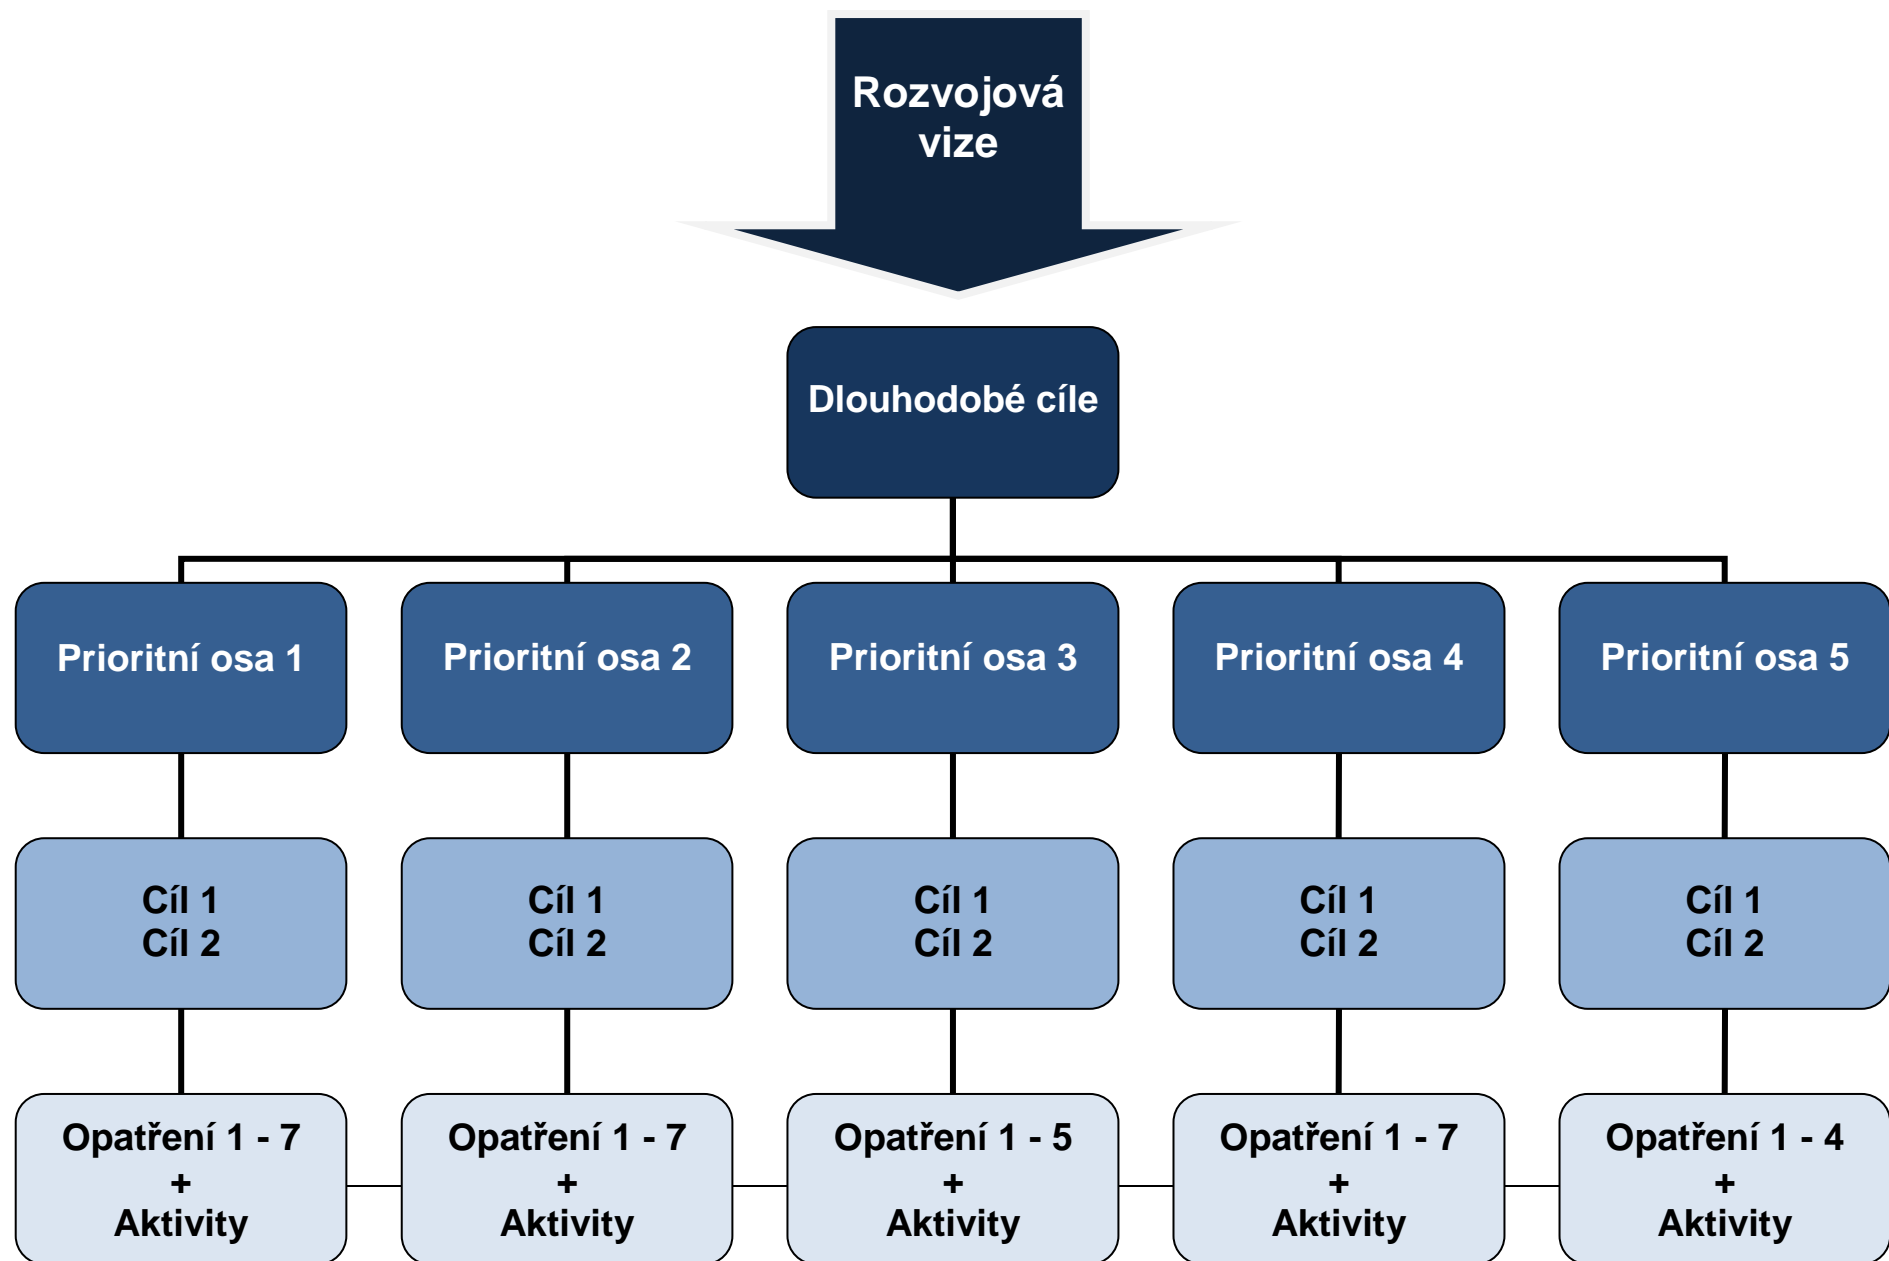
Rozvojová vize

Dlouhodobé cíle

Prioritní osa 1

Prioritní osa 2

Prioritní osa 3

Prioritní osa 4

Prioritní osa 5

Cíl 1
Cíl 2

Cíl 1
Cíl 2

Cíl 1
Cíl 2

Cíl 1
Cíl 2

Cíl 1
Cíl 2

Opatření 1 - 7
+
Aktivity

Opatření 1 - 7
+
Aktivity

Opatření 1 - 5
+
Aktivity

Opatření 1 - 7
+
Aktivity

Opatření 1 - 4
+
Aktivity